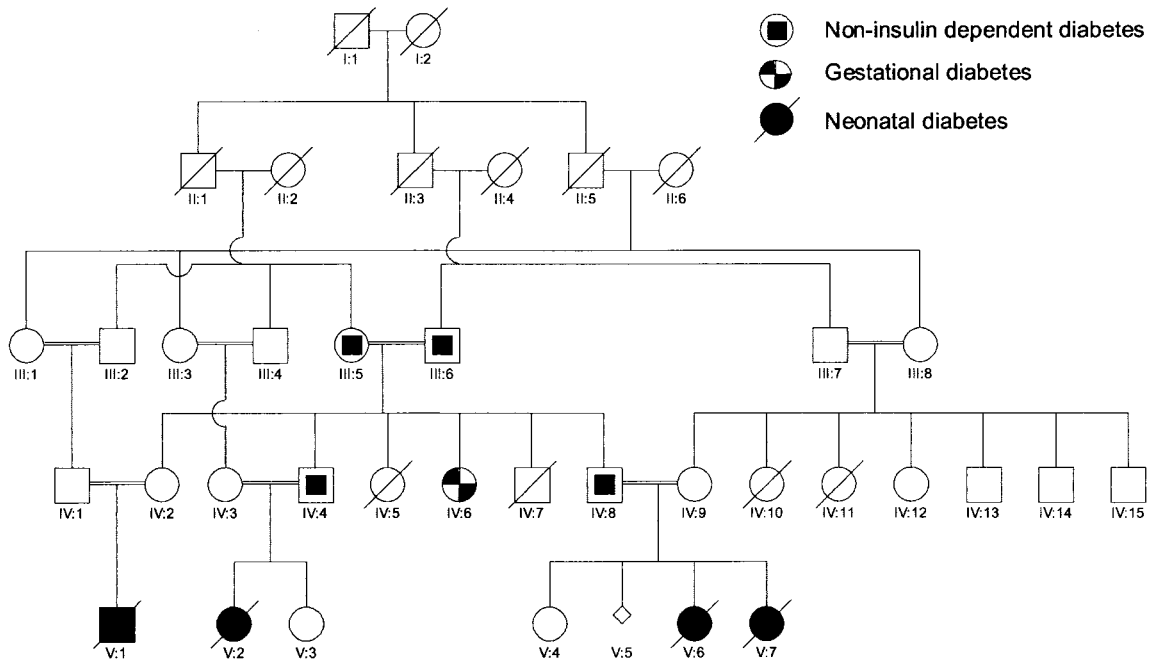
Non-insulin dependent diabetes
Gestational diabetes
Neonatal diabetes

I:1
I:2

II:1
II:2
II:3
II:4
II:5
II:6

III:1
III:2
III:3
III:4
III:5
III:6
III:7
III:8

IV:1
IV:2
IV:3
IV:4
IV:5
IV:6
IV:7
IV:8
IV:9
IV:10
IV:11
IV:12
IV:13
IV:14
IV:15

V:1
V:2
V:3
V:4
V:5
V:6
V:7